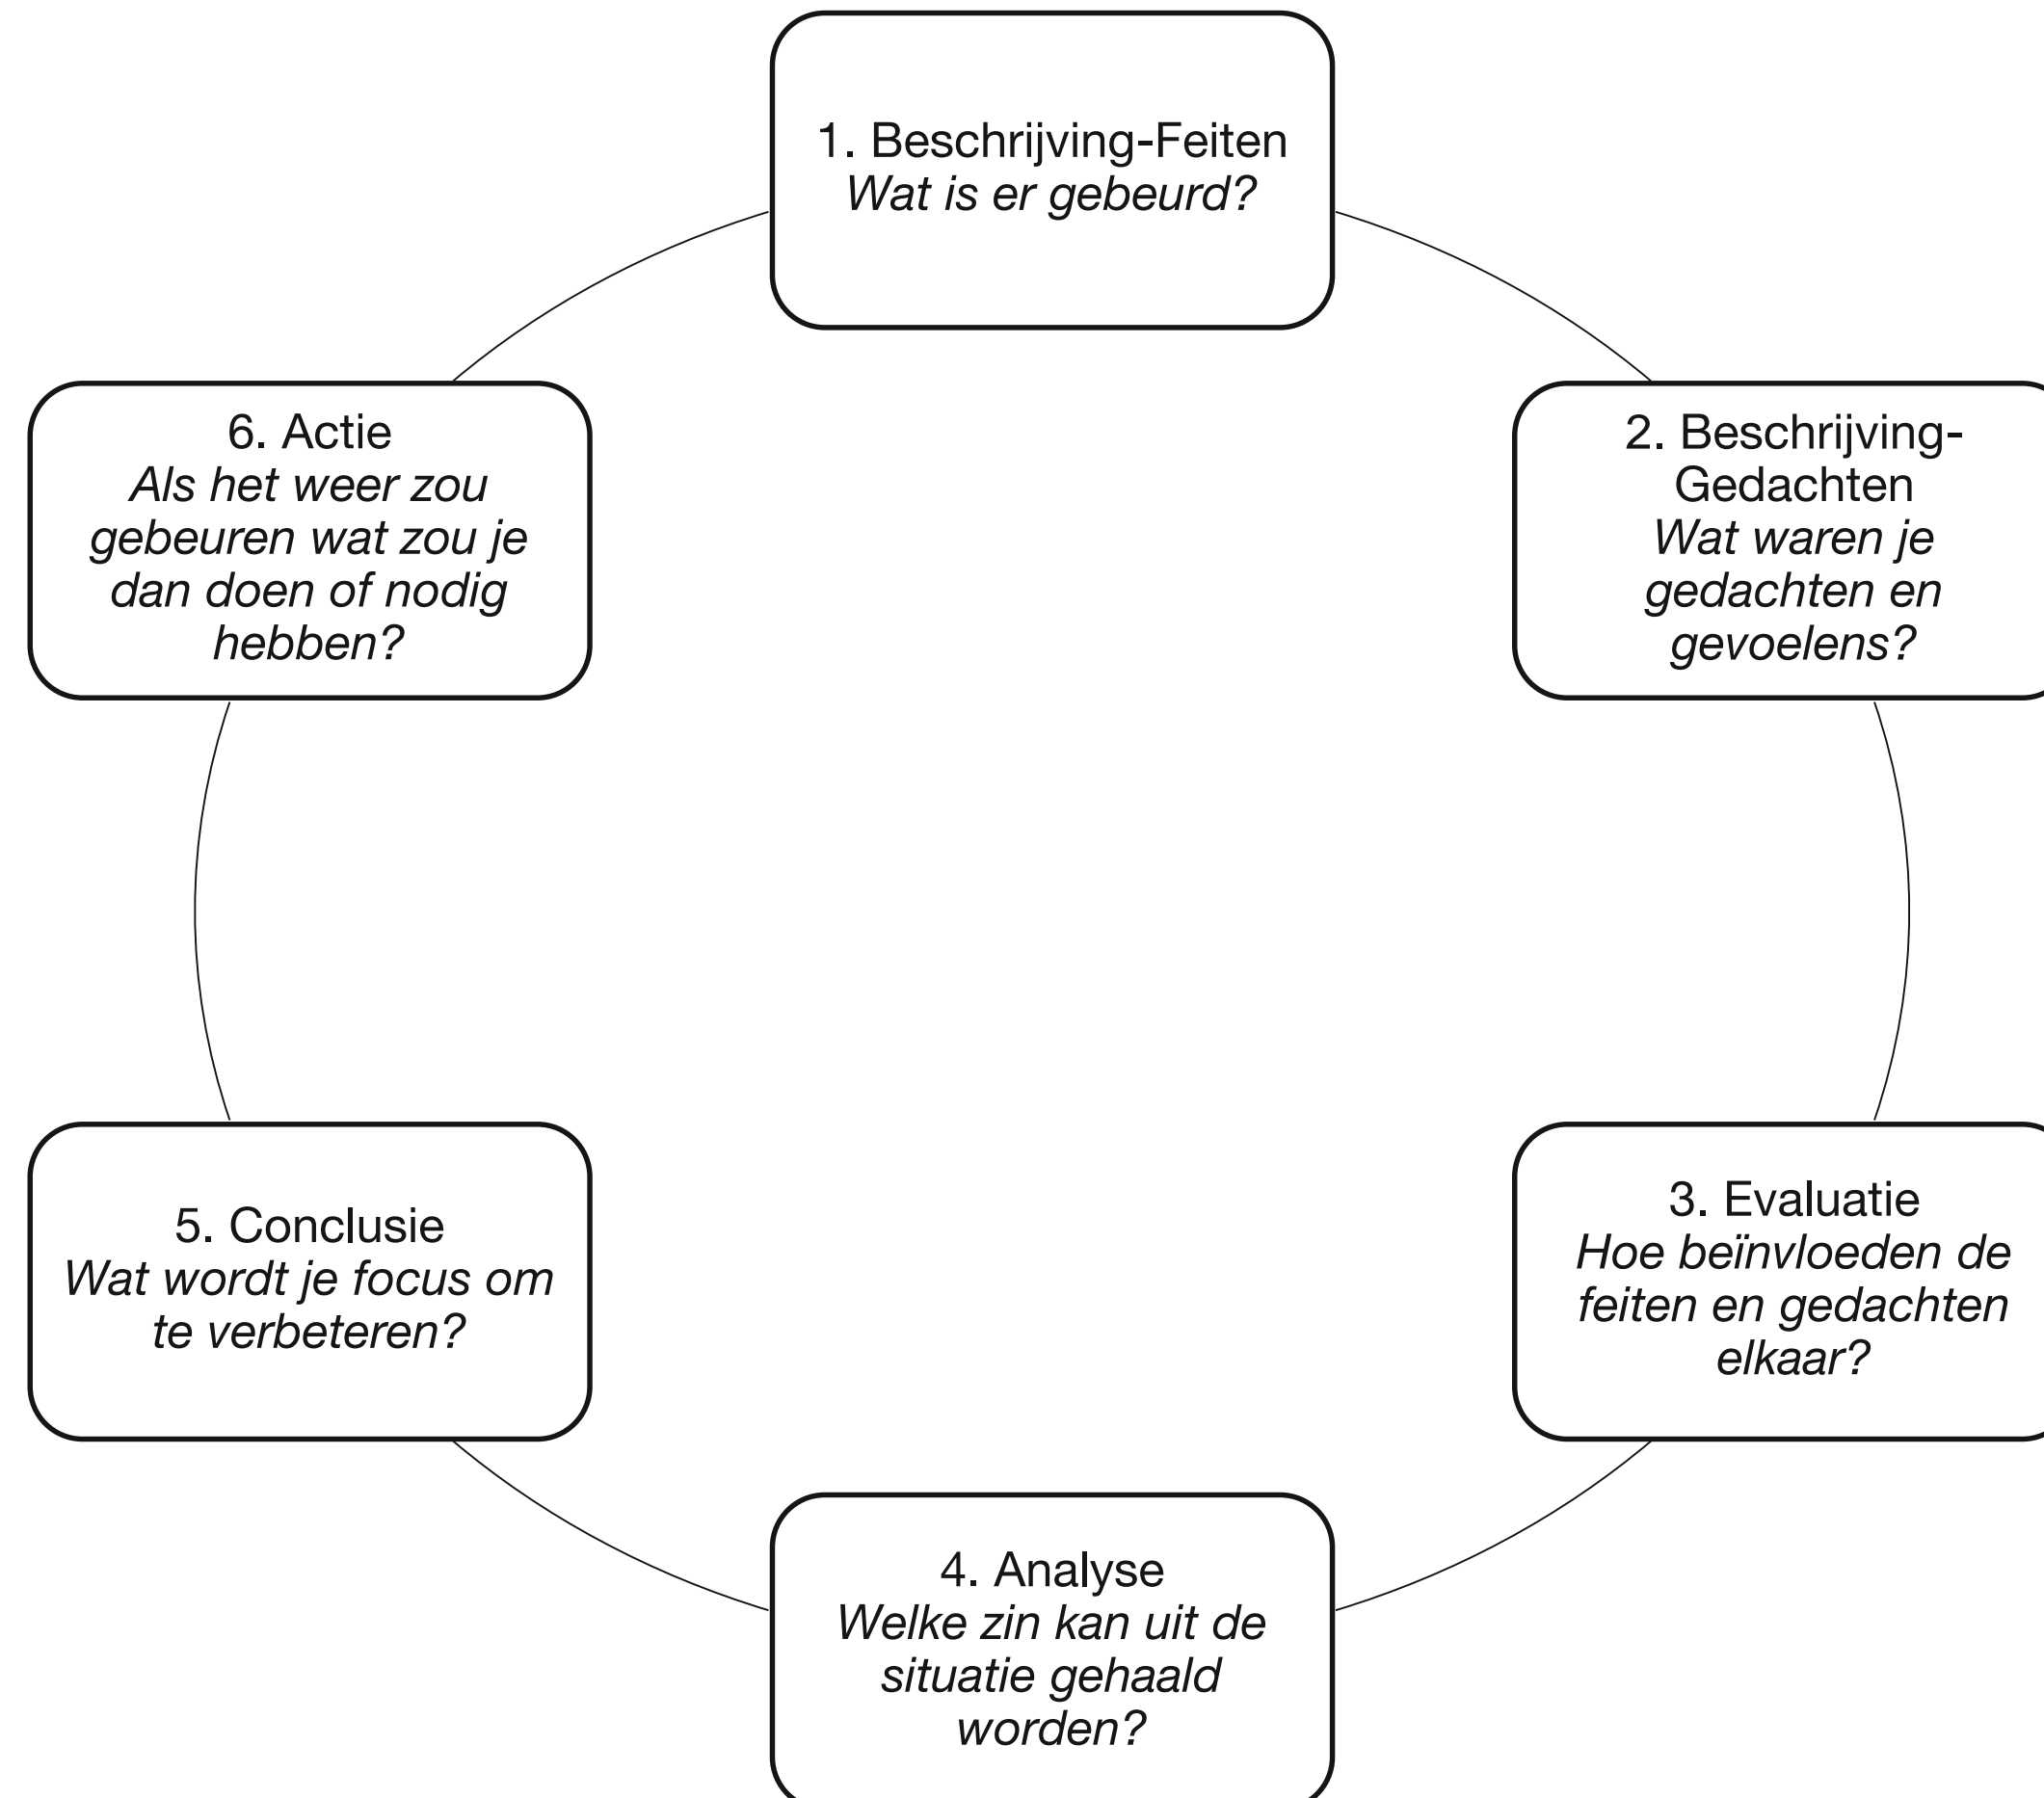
1. Beschrijving-Feiten
*Wat is er gebeurd?*

2. Beschrijving-Gedachten
*Wat waren je gedachten en gevoelens?*

3. Evaluatie
*Hoe beïnvloeden de feiten en gedachten elkaar?*

4. Analyse
*Welke zin kan uit de situatie gehaald worden?*

5. Conclusie
*Wat wordt je focus om te verbeteren?*

6. Actie
*Als het weer zou gebeuren wat zou je dan doen of nodig hebben?*